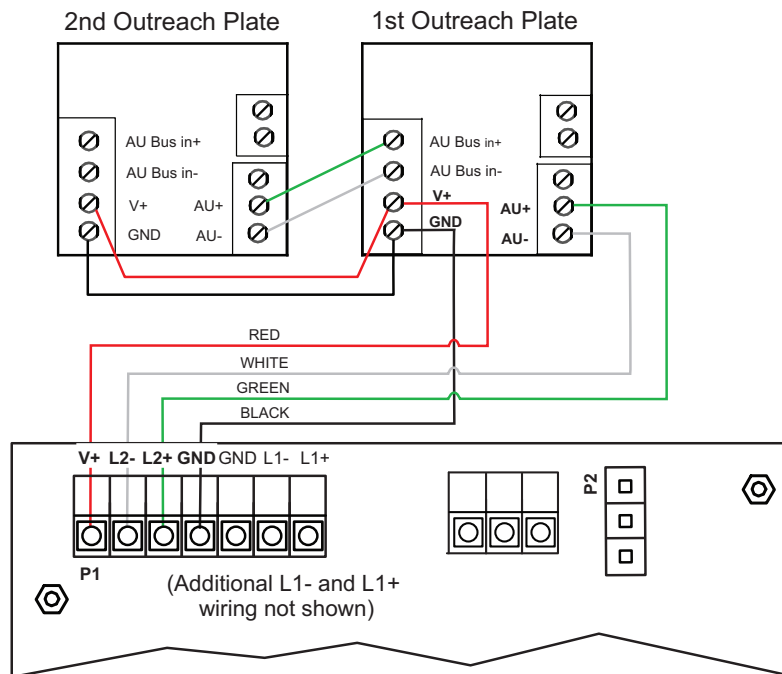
2nd Outreach Plate

AU Bus in+
AU Bus in-
V+
AU+
GND
AU-

1st Outreach Plate

AU Bus in+
AU Bus in-
V+
AU+
GND
AU-

RED
WHITE
GREEN
BLACK

V+ L2- L2+ GND GND L1- L1+

P2

P1

(Additional L1- and L1+ wiring not shown)